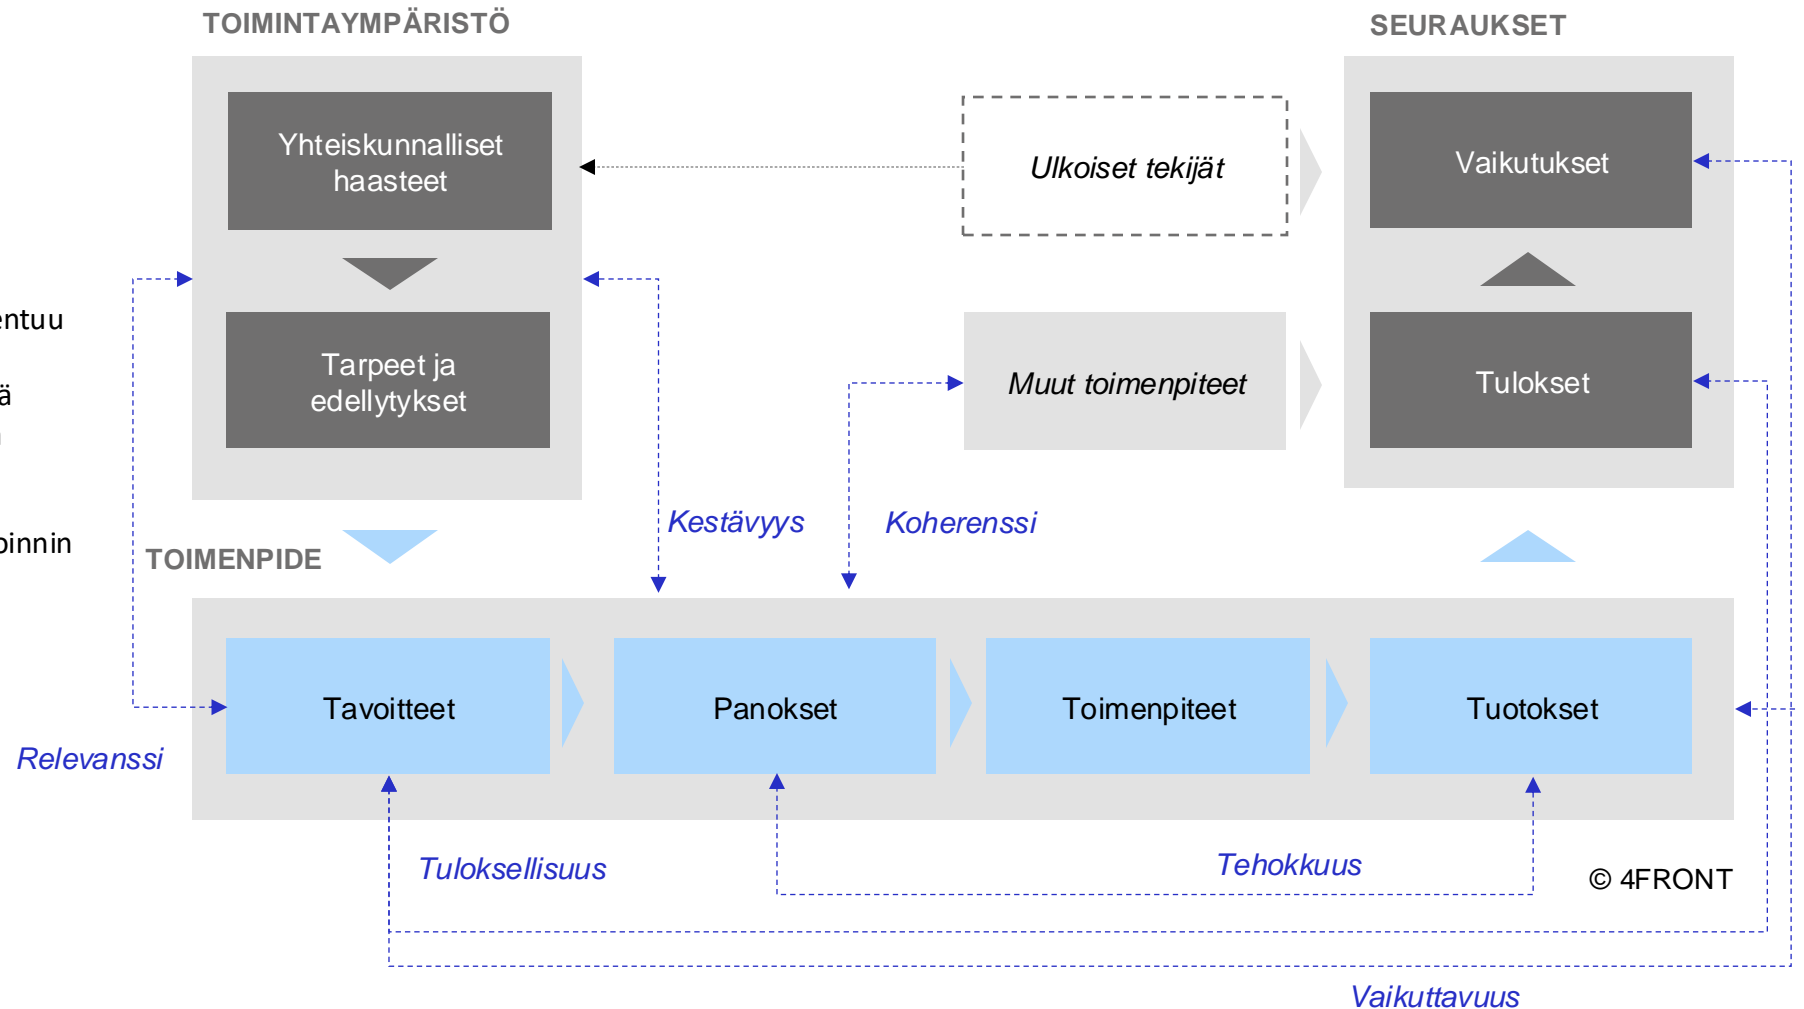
TOIMINTAYMPÄRISTÖ

SEURAUKSET

Yhteiskunnalliset haasteet

Ulkoiset tekijät

Vaikutukset

entuu

ä

Tarpeet ja edellytykset

Muut toimenpiteet

Tulokset

pinnin

Kestävyys

Koherenssi

TOIMENPIDE

Tavoitteet

Panokset

Toimenpiteet

Tuotokset

Relevanssi

Tuloksellisuus

Tehokkuus

© 4FRONT

Vaikuttavuus